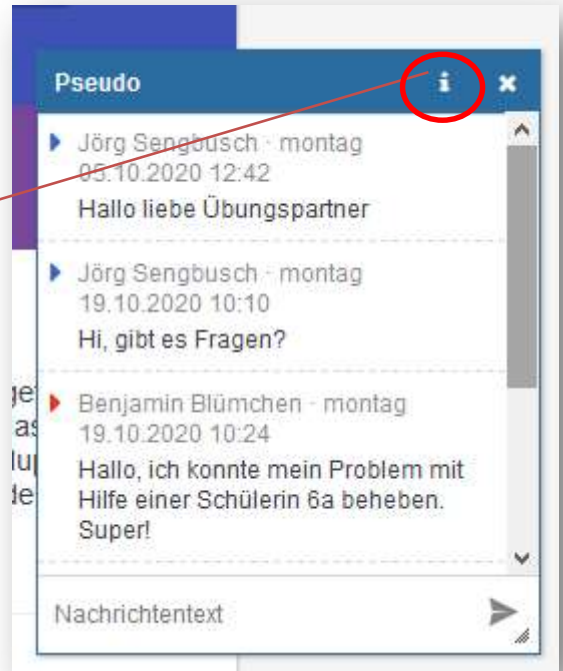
Pseudo

i

Jörg Sengbusch · montag 05.10.2020 12:42
Hallo liebe Übungspartner

Jörg Sengbusch · montag 19.10.2020 10:10
Hi, gibt es Fragen?

Benjamin Blümchen · montag 19.10.2020 10:24
Hallo, ich konnte mein Problem mit Hilfe einer Schülerin 6a beheben. Super!

Nachrichtentext

ge
as
lu
de